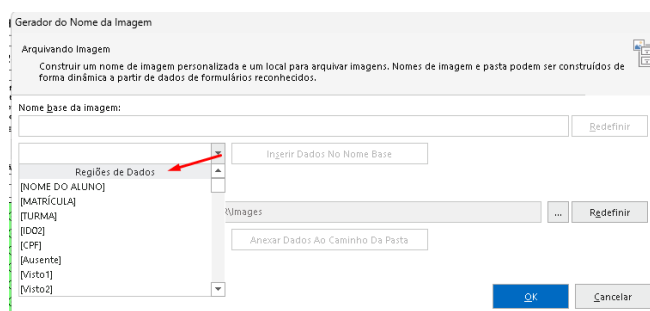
Gerador do Nome da Imagem

Arquivando Imagem

Construir um nome de imagem personalizada e um local para arquivar imagens. Nomes de imagem e pasta podem ser construídos de forma dinâmica a partir de dados de formulários reconhecidos.

Nome base da imagem:

Redefinir

Inserir Dados No Nome Base

Regiões de Dados
[NOME DO ALUNO]
[MATRÍCULA]
[TURMA]
[IDO2]
[CPF]
[Ausente]
[Visto1]
[Visto2]

\Images

...

Redefinir

Anexar Dados Ao Caminho Da Pasta

OK

Cancelar